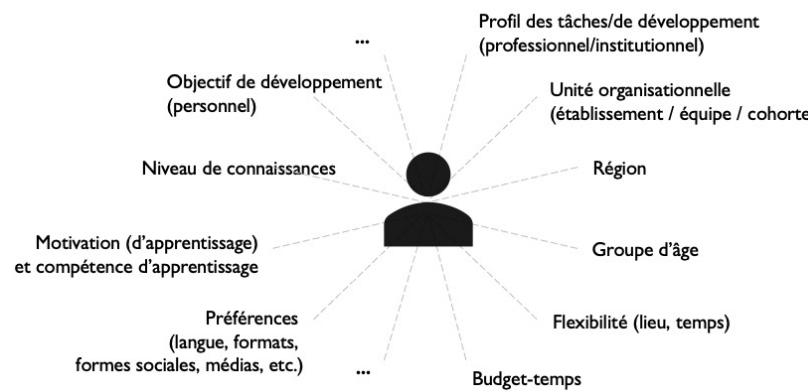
...

Profil des tâches/de développement (professionnel/institutionnel)

Objectif de développement (personnel)

Unité organisationnelle (établissement / équipe / cohorte

Niveau de connaissances

Région

Motivation (d'apprentissage) et compétence d'apprentissage

Groupe d'âge

Préférences (langue, formats, formes sociales, médias, etc.)

Flexibilité (lieu, temps)

...

Budget-temps